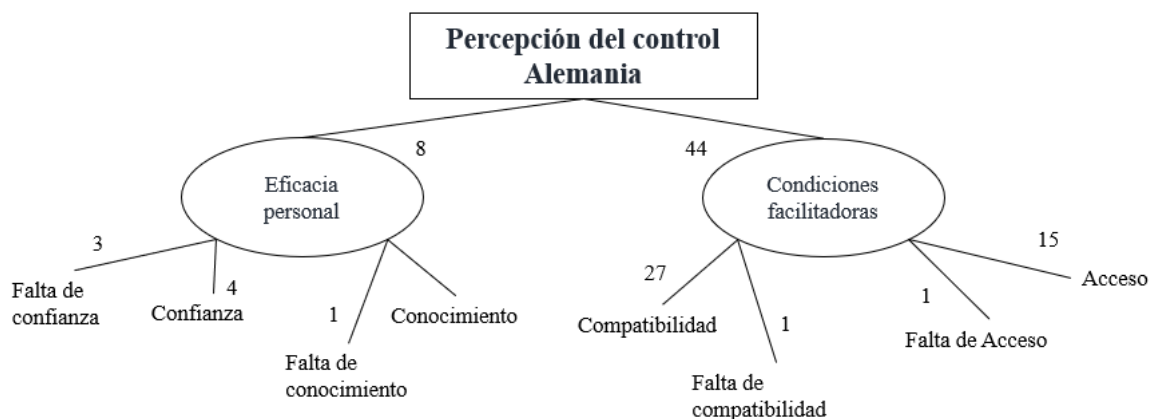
Percepción del control Alemania

8

44

Eficacia personal

Condiciones facilitadoras

3

Falta de confianza

4

Confianza

1

Falta de conocimiento

Conocimiento

27

Compatibilidad

1

Falta de compatibilidad

1

Falta de Acceso

15

Acceso